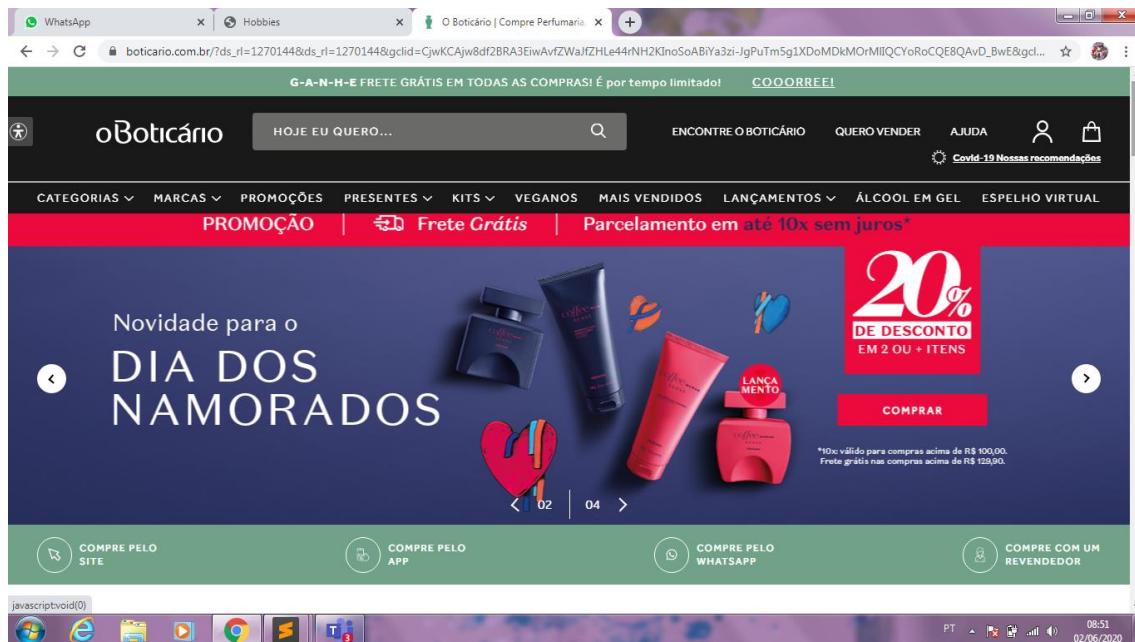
WhatsApp
Hobbies
O Boticário | Compre Perfumaria

boticario.com.br/?ds_rl=1270144&ds_rl=1270144&gclid=CjwKCAjw8df2BRA3EiwAvfZWaJfZHLe44rNH2KInoSoABiYa3zi-JgPuTm5g1XDoMDkMOrMIIQCYoRoCQE8QAvD_BwE&gcl...

G-A-N-H-E FRETE GRÁTIS EM TODAS AS COMPRAS! É por tempo limitado! COOORREE!

oBoticário
HOJE EU QUERO...
ENCONTRE O BOTICÁRIO
QUERO VENDER
AJUDA
Covid-19 Nossas recomendações

CATEGORIAS
MARCAS
PROMOÇÕES
PRESENTES
KITS
VEGANOS
MAIS VENDIDOS
LANÇAMENTOS
ÁLCOOL EM GEL
ESPELHO VIRTUAL

PROMOÇÃO | Frete Grátis | Parcelamento em até 10x sem juros*

Novidade para o
DIA DOS NAMORADOS

20%
DE DESCONTO
EM 2 OU + ITENS

LANÇAMENTO

COMPRAR

*10x: válido para compras acima de R$ 100,00.
Frete grátis nas compras acima de R$ 129,90.

02
04

COMPRE PELO SITE
COMPRE PELO APP
COMPRE PELO WHATSAPP
COMPRE COM UM REVENDEDOR

javascript:void(0)

PT
08:51
02/06/2020